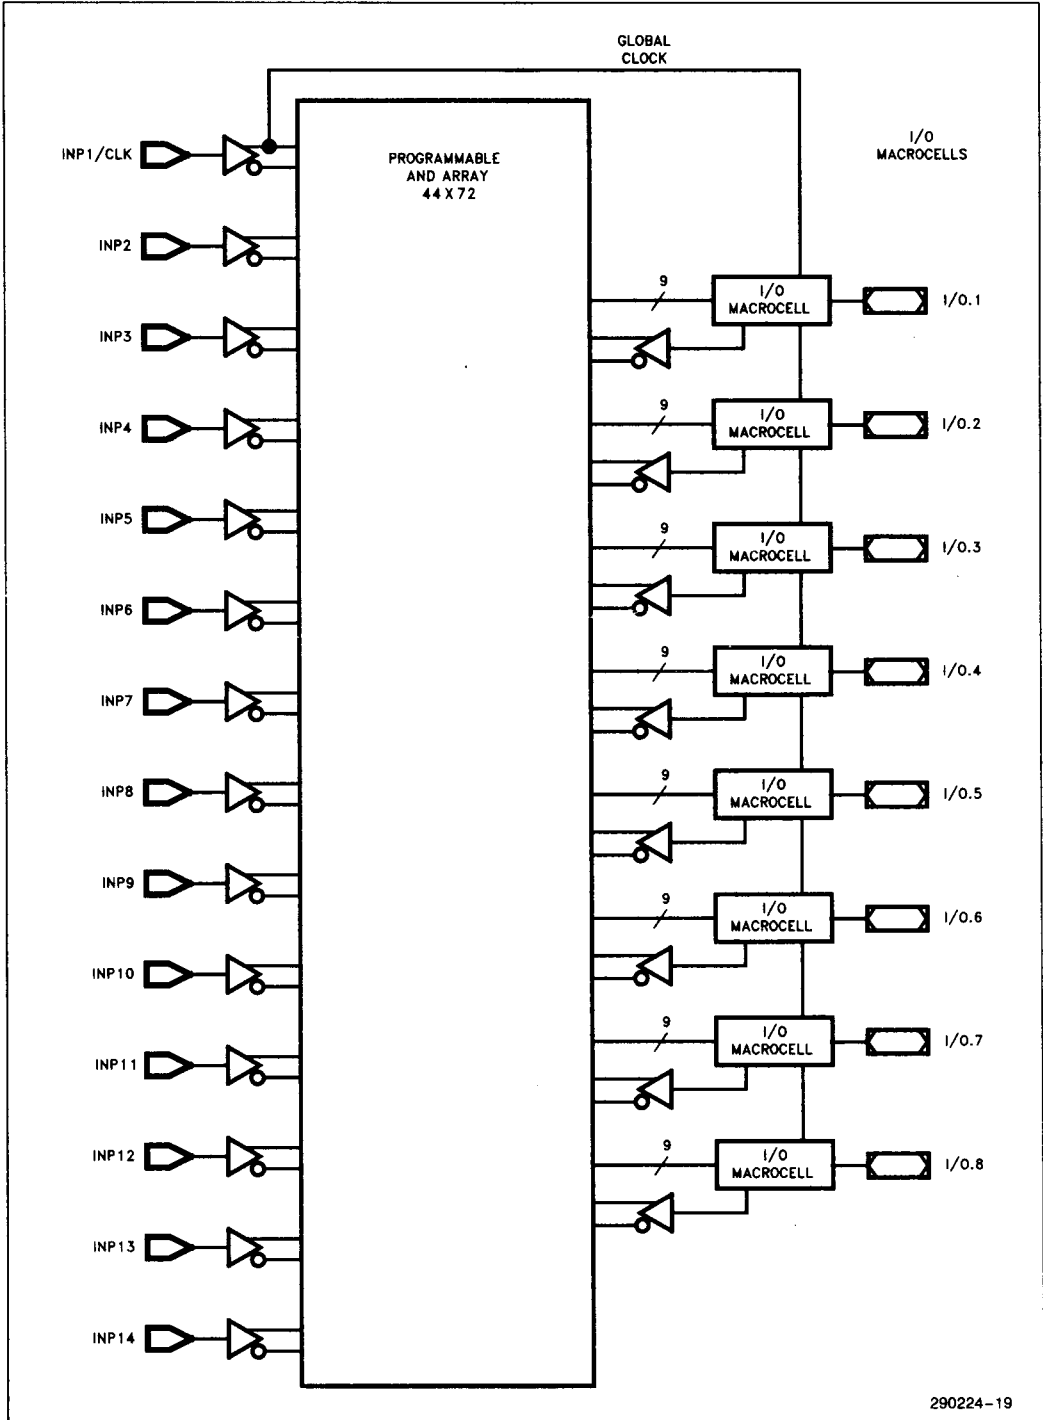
GLOBAL CLOCK

INP1/CLK

PROGRAMMABLE AND ARRAY 44 X 72

I/O MACROCELLS

INP2

INP3

INP4

INP5

INP6

INP7

INP8

INP9

INP10

INP11

INP12

INP13

INP14

9

I/O MACROCELL

I/O.1

9

I/O MACROCELL

I/O.2

9

I/O MACROCELL

I/O.3

9

I/O MACROCELL

I/O.4

9

I/O MACROCELL

I/O.5

9

I/O MACROCELL

I/O.6

9

I/O MACROCELL

I/O.7

9

I/O MACROCELL

I/O.8

290224–19